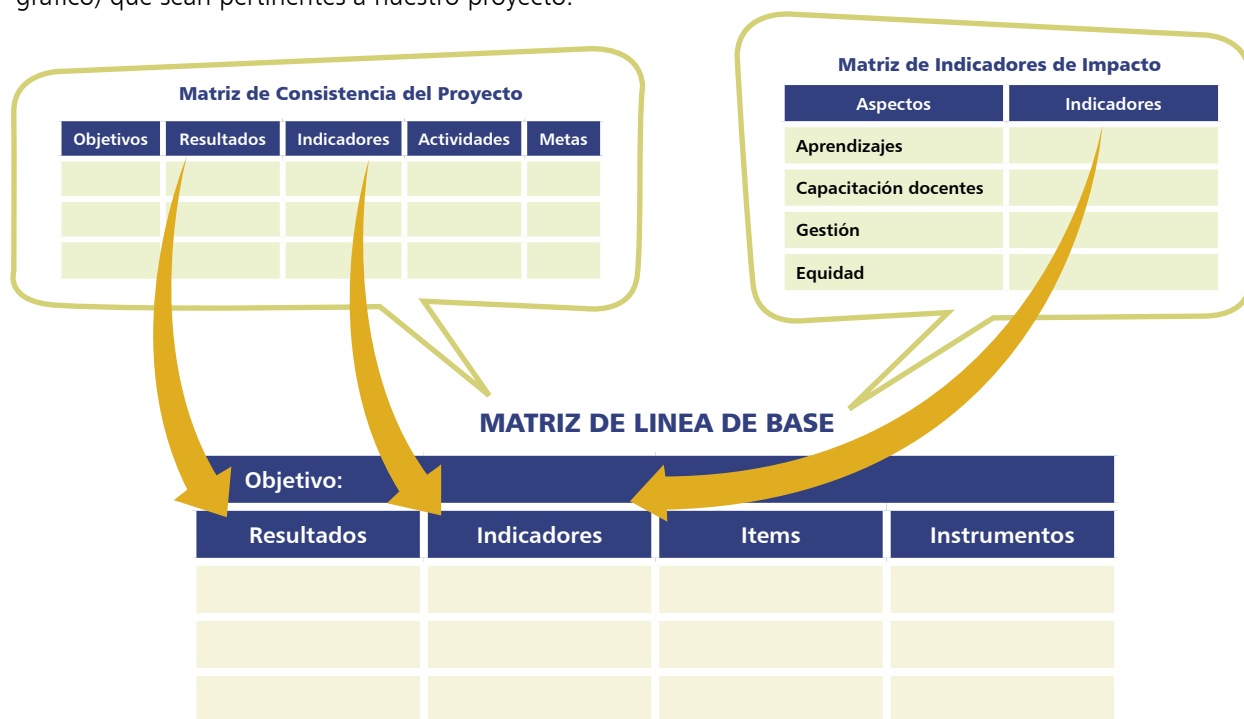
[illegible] que sean pertinentes a nuestro proyecto.

Matriz de Consistencia del Proyecto

| Objetivos | Resultados | Indicadores | Actividades | Metas |
|---|---|---|---|---|
| | | | | |
| | | | | |
| | | | | |

Matriz de Indicadores de Impacto

| Aspectos | Indicadores |
|---|---|
| Aprendizajes | |
| Capacitación docentes | |
| Gestión | |
| Equidad | |

MATRIZ DE LINEA DE BASE

Objetivo:

| Resultados | Indicadores | Items | Instrumentos |
|---|---|---|---|
| | | | |
| | | | |
| | | | |